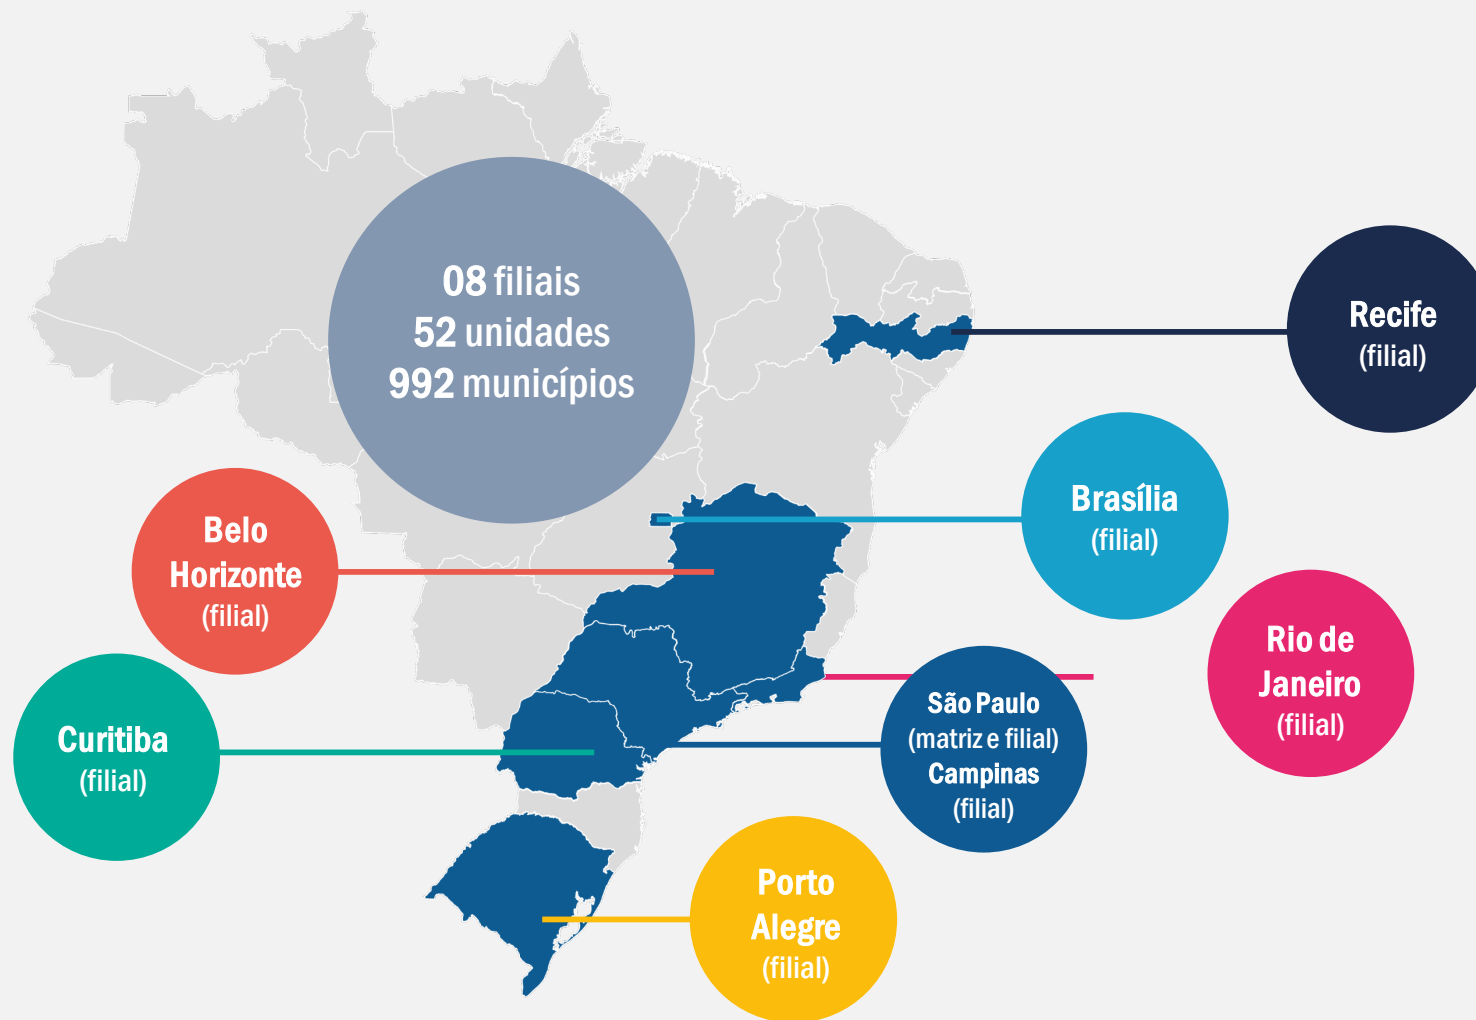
08 filiais
52 unidades
992 municípios

Recife
(filial)

Brasília
(filial)

Belo Horizonte
(filial)

Rio de Janeiro
(filial)

Curitiba
(filial)

São Paulo
(matriz e filial)
Campinas
(filial)

Porto Alegre
(filial)